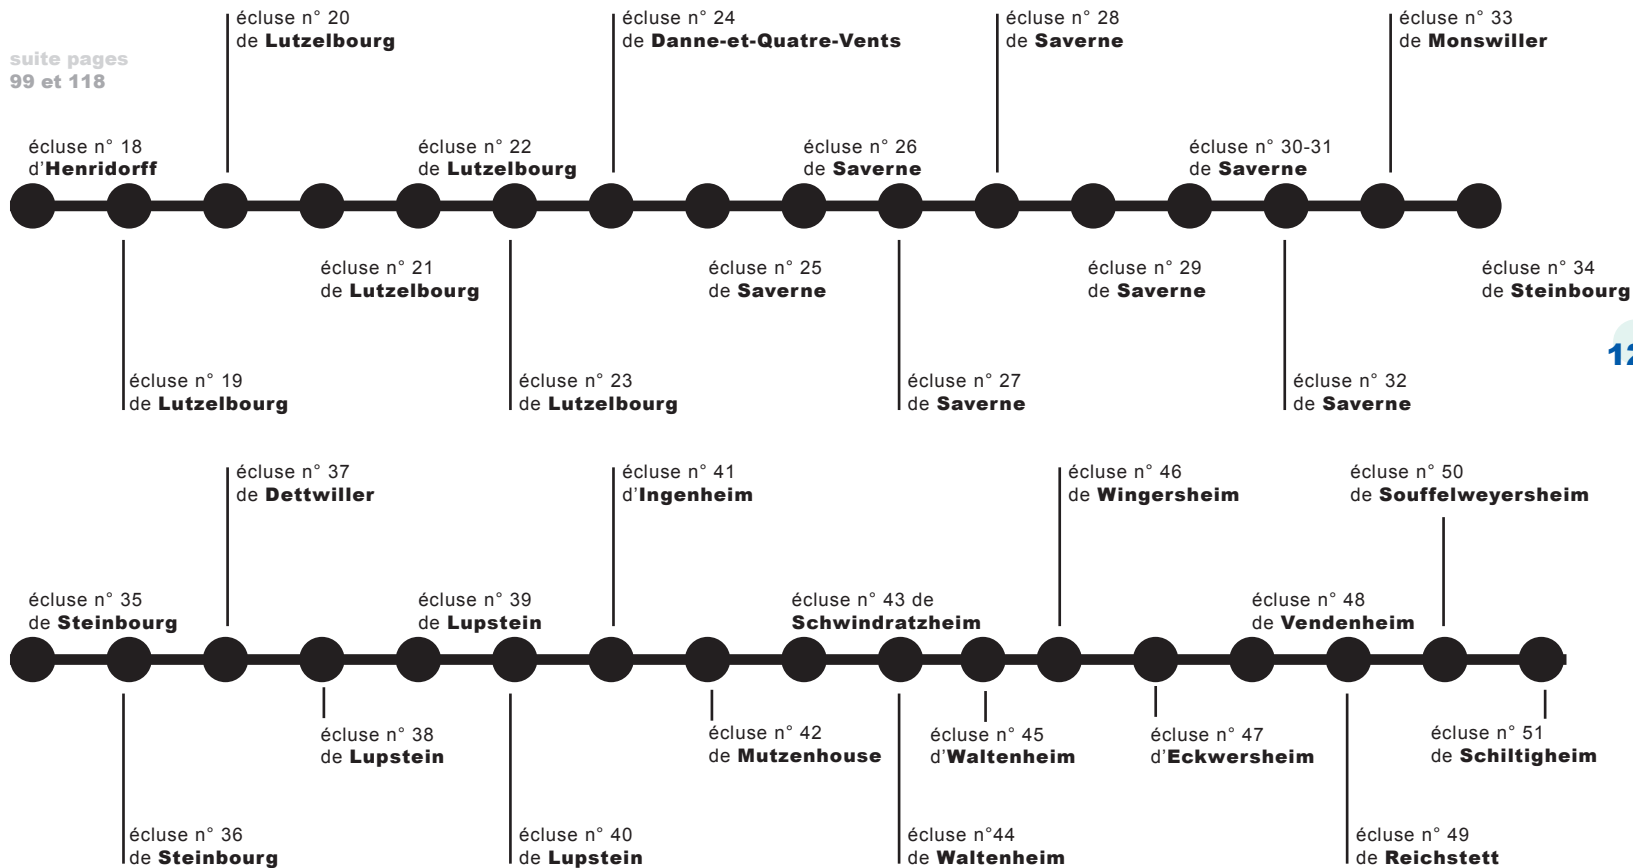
suite pages
99 et 118

écluse n° 20
de Lutzelbourg

écluse n° 24
de Danne-et-Quatre-Vents

écluse n° 28
de Saverne

écluse n° 33
de Monswiller

écluse n° 18
d'Henridorff

écluse n° 22
de Lutzelbourg

écluse n° 26
de Saverne

écluse n° 30-31
de Saverne

écluse n° 21
de Lutzelbourg

écluse n° 25
de Saverne

écluse n° 29
de Saverne

écluse n° 34
de Steinbourg

12

écluse n° 19
de Lutzelbourg

écluse n° 23
de Lutzelbourg

écluse n° 27
de Saverne

écluse n° 32
de Saverne

écluse n° 37
de Dettwiller

écluse n° 41
d'Ingenheim

écluse n° 46
de Wingersheim

écluse n° 50
de Souffelweyersheim

écluse n° 35
de Steinbourg

écluse n° 39
de Lupstein

écluse n° 43 de
Schwindratzheim

écluse n° 48
de Vendenheim

écluse n° 38
de Lupstein

écluse n° 42
de Mutzenhouse

écluse n° 45
d'Waltenheim

écluse n° 47
d'Eckwersheim

écluse n° 51
de Schiltigheim

écluse n° 36
de Steinbourg

écluse n° 40
de Lupstein

écluse n°44
de Waltenheim

écluse n° 49
de Reichstett